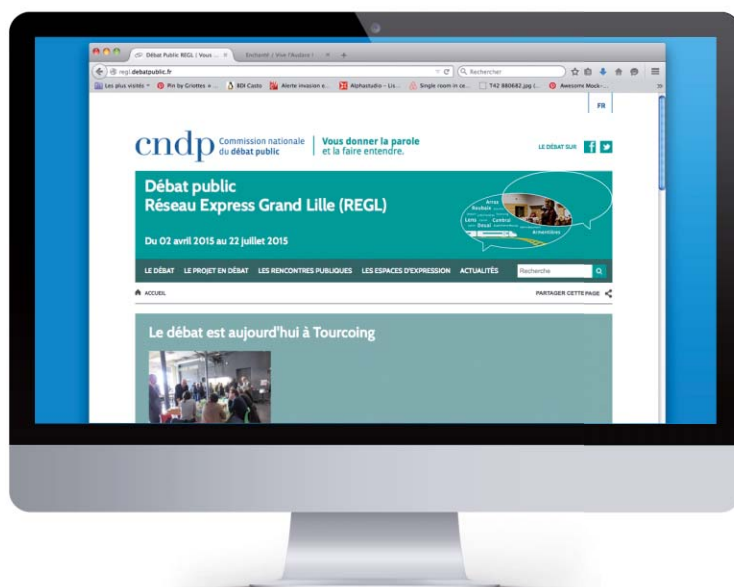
Débat Public REGL | Vous ... ×   Enchanté ! Vive l'Audace ! × +

regl.debatpublic.fr

Rechercher

Les plus visités   Pin by Griottes   BDI Casto   Alerte invasion e...   Alphastudio - Lis...   Single room in ce...   T42 880682.jpg (...   Awesome Mock-...

FR

cndp Commission nationale du débat public | Vous donner la parole et la faire entendre.

LE DÉBAT SUR

Débat public
Réseau Express Grand Lille (REGL)

Du 02 avril 2015 au 22 juillet 2015

Arras
Roubaix
Lens
Douai
Cambrai
Armentières

LE DÉBAT   LE PROJET EN DÉBAT   LES RENCONTRES PUBLIQUES   LES ESPACES D'EXPRESSION   ACTUALITÉS   Recherche

ACCUEIL

PARTAGER CETTE PAGE

Le débat est aujourd'hui à Tourcoing